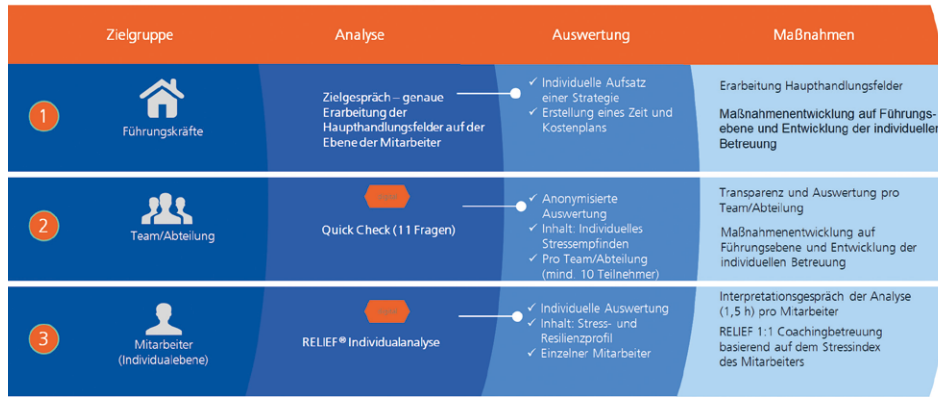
| Zielgruppe | Analyse | Auswertung | Maßnahmen |
|---|---|---|---|
| 1 Führungskräfte | Zielgespräch – genaue Erarbeitung der Haupthandlungsfelder auf der Ebene der Mitarbeiter | ✓ Individuelle Aufsatz einer Strategie<br>✓ Erstellung eines Zeit und Kostenplans | Erarbeitung Haupthandlungsfelder<br>Maßnahmenentwicklung auf Führungsebene und Entwicklung der individuellen Betreuung |
| 2 Team/Abteilung | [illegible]<br>Quick Check (11 Fragen) | ✓ Anonymisierte Auswertung<br>✓ Inhalt: Individuelles Stressempfinden<br>✓ Pro Team/Abteilung (mind. 10 Teilnehmer) | Transparenz und Auswertung pro Team/Abteilung<br>Maßnahmenentwicklung auf Führungsebene und Entwicklung der individuellen Betreuung |
| 3 Mitarbeiter (Individualebene) | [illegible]<br>RELIEF® Individualanalyse | ✓ Individuelle Auswertung<br>✓ Inhalt: Stress- und Resilienzprofil<br>✓ Einzelner Mitarbeiter | Interpretationsgespräch der Analyse (1,5 h) pro Mitarbeiter<br>RELIEF 1:1 Coachingbetreuung basierend auf dem Stressindex des Mitarbeiters |